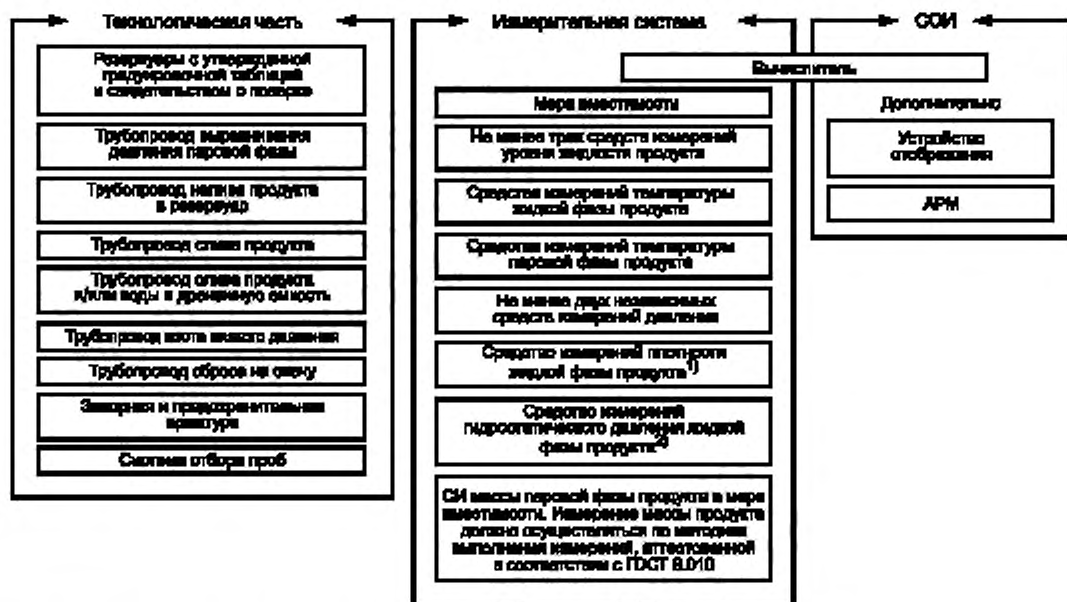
Технологическая часть

Резервуары с утвержденной градуировочной таблицей и свидетельством о поверке

Трубопровод выравнивания давления паровой фазы

Трубопровод налива продукта в резервуар

Трубопровод слива продукта

Трубопровод слива продукта и/или воды в дренажную емкость

Трубопровод азота низкого давления

Трубопровод сброса на свечу

Запорная и предохранительная арматура

Система отбора проб

Измерительная система

Вычислитель

Мера вместимости

Не менее трех средств измерений уровня жидкости продукта

Средства измерений температуры жидкой фазы продукта

Средства измерений температуры паровой фазы продукта

Не менее двух независимых средств измерений давления

Средство измерений плотности жидкой фазы продукта$^{1)}$

Средство измерений гидростатического давления жидкой фазы продукта$^{2)}$

СИ массы паровой фазы продукта в мере вместимости. Измерение массы продукта должно осуществляться по методике выполнения измерений, аттестованной в соответствии с ГОСТ 8.010

СОИ

Дополнительно:

Устройство отображения

АРМ